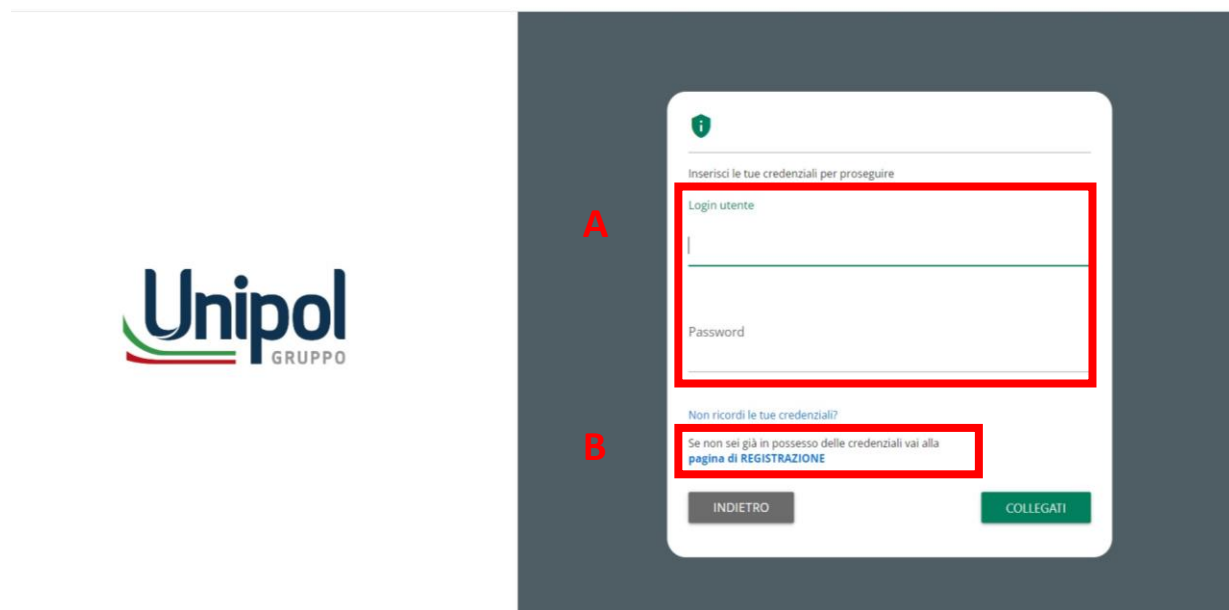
Unipol
GRUPPO

Inserisci le tue credenziali per proseguire

A

Login utente

Password

Non ricordi le tue credenziali?

B

Se non sei già in possesso delle credenziali vai alla pagina di REGISTRAZIONE

INDIETRO

COLLEGATI